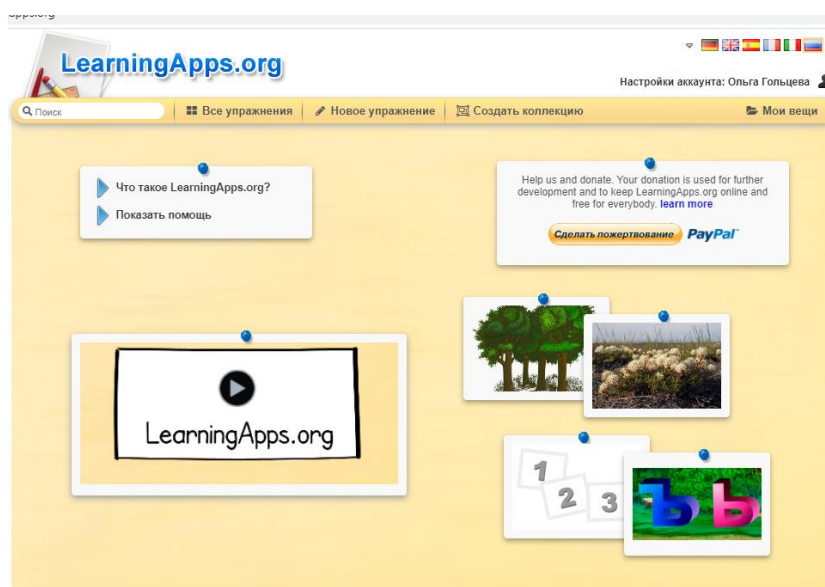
LearningApps.org

Настройки аккаунта: Ольга Гольцева

Поиск | Все упражнения | Новое упражнение | Создать коллекцию | Мои вещи

Что такое LearningApps.org?
Показать помощь

Help us and donate. Your donation is used for further development and to keep LearningApps.org online and free for everybody. learn more

Сделать пожертвование PayPal

LearningApps.org

1 2 3

Ъ Ь